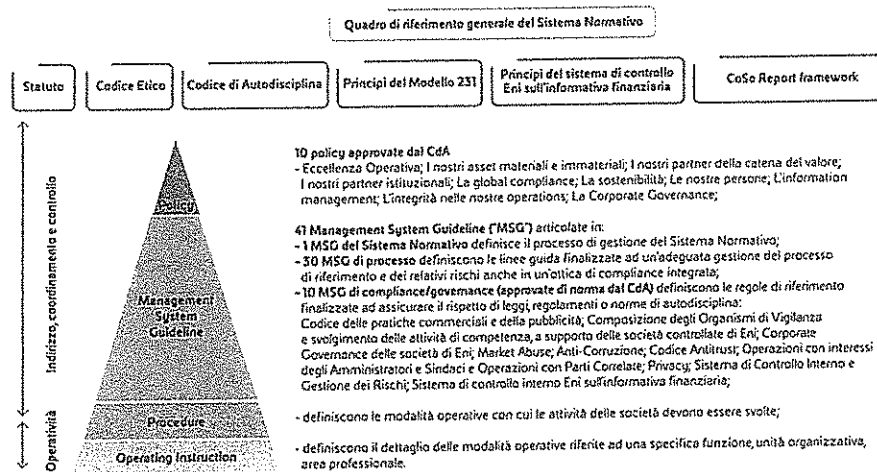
Quadro di riferimento generale del Sistema Normativo

Statuto

Codice Etico

Codice di Autodisciplina

Principi del Modello 231

Principi del sistema di controllo Eni sull'informativa finanziaria

CoSo Report framework

Indirizzo, coordinamento e controllo

Operatività

Policy

Management System Guideline

Procedure

Operating Instruction

10 policy approvate dal CdA
- Eccellenza Operativa; I nostri asset materiali e immateriali; I nostri partner della catena del valore; I nostri partner istituzionali; La global compliance; La sostenibilità; Le nostre persone; L'information management; L'integrità nelle nostre operations; La Corporate Governance;

41 Management System Guideline ("MSG") articolate in:
- 1 MSG del Sistema Normativo definisce il processo di gestione del Sistema Normativo;
- 30 MSG di processo definiscono le linee guida finalizzate ad un'adeguata gestione del processo di riferimento e dei relativi rischi nell'ottica di compliance integrata;
- 10 MSG di compliance/governance (approvate di norma dal CdA) definiscono le regole di riferimento finalizzate ad assicurare il rispetto di leggi, regolamenti o norme di autodisciplina: Codice delle pratiche commerciali e della pubblicità; Composizione degli Organismi di Vigilanza e svolgimento delle attività di competenza, a supporto delle società controllate di Eni; Corporate Governance delle società di Eni; Market Abuse; Anti-Corruzione; Codice Antitrust; Operazioni con interessi degli Amministratori e Sindaci e Operazioni con Parti Correlate; Privacy; Sistema di Controllo Interno e Gestione dei Rischi; Sistema di controllo interno Eni sull'informativa finanziaria;

- definiscono le modalità operative con cui le attività delle società devono essere svolte;

- definiscono il dettaglio delle modalità operative riferite ad una specifica funzione, unità organizzativa, area professionale.